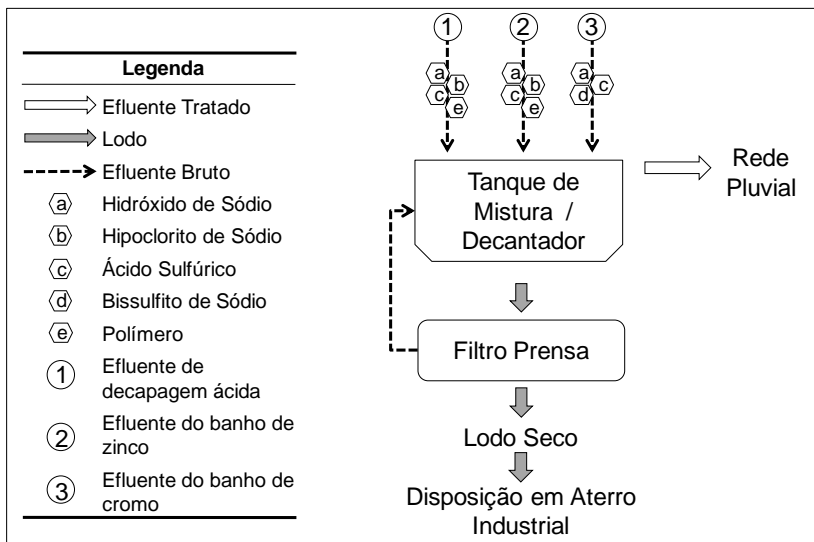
Legenda

Efluente Tratado

Lodo

Efluente Bruto

a Hidróxido de Sódio

b Hipoclorito de Sódio

c Ácido Sulfúrico

d Bissulfito de Sódio

e Polímero

1 Efluente de decapagem ácida

2 Efluente do banho de zinco

3 Efluente do banho de cromo

1 a b c e

2 a b c e

3 a c d

Tanque de Mistura / Decantador

Rede Pluvial

Filtro Prensa

Lodo Seco

Disposição em Aterro Industrial